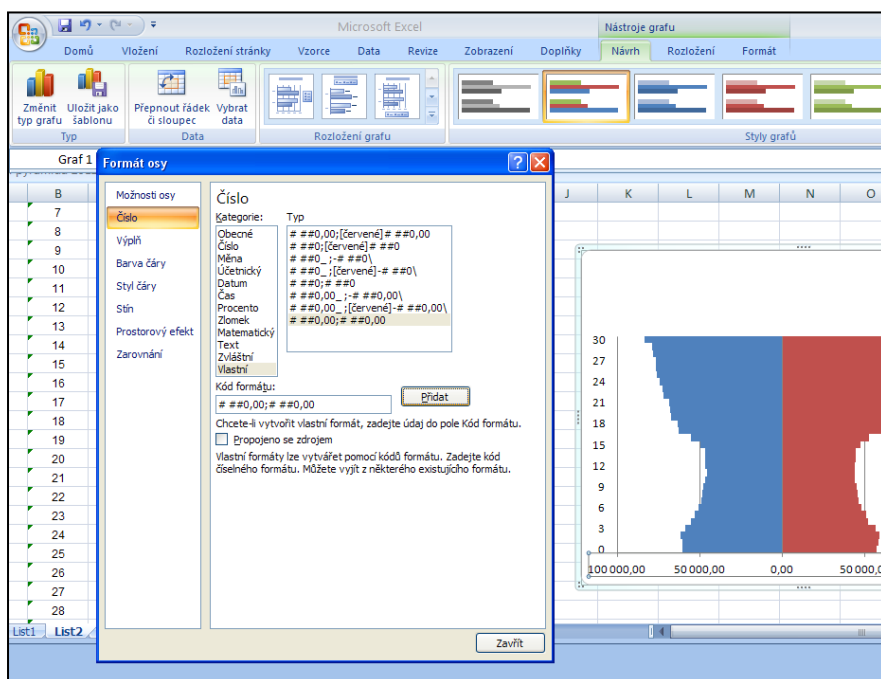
Microsoft Excel

Nástroje grafu

Domů Vložení Rozložení stránky Vzorce Data Revize Zobrazení Doplňky Návrh Rozložení Formát

Změnit typ grafu Uložit jako šablonu
Typ

Přepnout řádek či sloupec Vybrat data
Data

Rozložení grafu

Styly grafů

Graf 1

Formát osy

Možnosti osy
Číslo
Výplň
Barva čáry
Styl čáry
Stín
Prostorový efekt
Zarovnání

Číslo

Kategorie:
Obecné
Číslo
Měna
Účetnický
Datum
Čas
Procento
Zlomek
Matematický
Text
Zvláštní
Vlastní

Typ
# ##0,00;[červené]# ##0,00
# ##0;[červené]# ##0
# ##0_ ;-# ##0\
# ##0_ ;[červené]-# ##0\
# ##0;# ##0
# ##0,00_ ;-# ##0,00\
# ##0,00_ ;[červené]-# ##0,00\
# ##0,00;# ##0,00

Kód formátu:
# ##0,00;# ##0,00

Přidat

Chcete-li vytvořit vlastní formát, zadejte údaj do pole Kód formátu.

Propojeno se zdrojem

Vlastní formáty lze vytvářet pomocí kódů formátu. Zadejte kód číselného formátu. Můžete vyjít z některého existujícího formátu.

Zavřít

B
7
8
9
10
11
12
13
14
15
16
17
18
19
20
21
22
23
24
25
26
27
28

J K L M N O

30
27
24
21
18
15
12
9
6
3
0

100 000,00 50 000,00 0,00 50 000,00

List1 List2